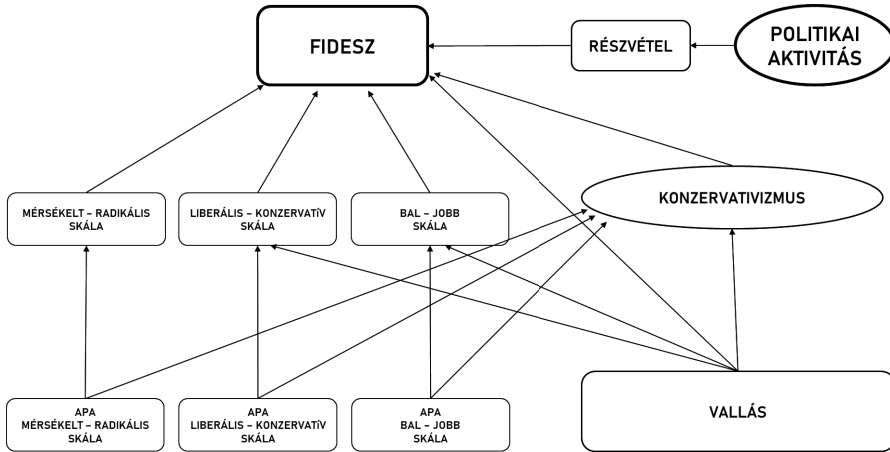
FIDESZ

RÉSZVÉTEL

POLITIKAI AKTIVITÁS

MÉRSÉKELT – RADIKÁLIS SKÁLA

LIBERÁLIS – KONZERVATÍV SKÁLA

BAL – JOBB SKÁLA

KONZERVATIVIZMUS

APA MÉRSÉKELT – RADIKÁLIS SKÁLA

APA LIBERÁLIS – KONZERVATÍV SKÁLA

APA BAL – JOBB SKÁLA

VALLÁS